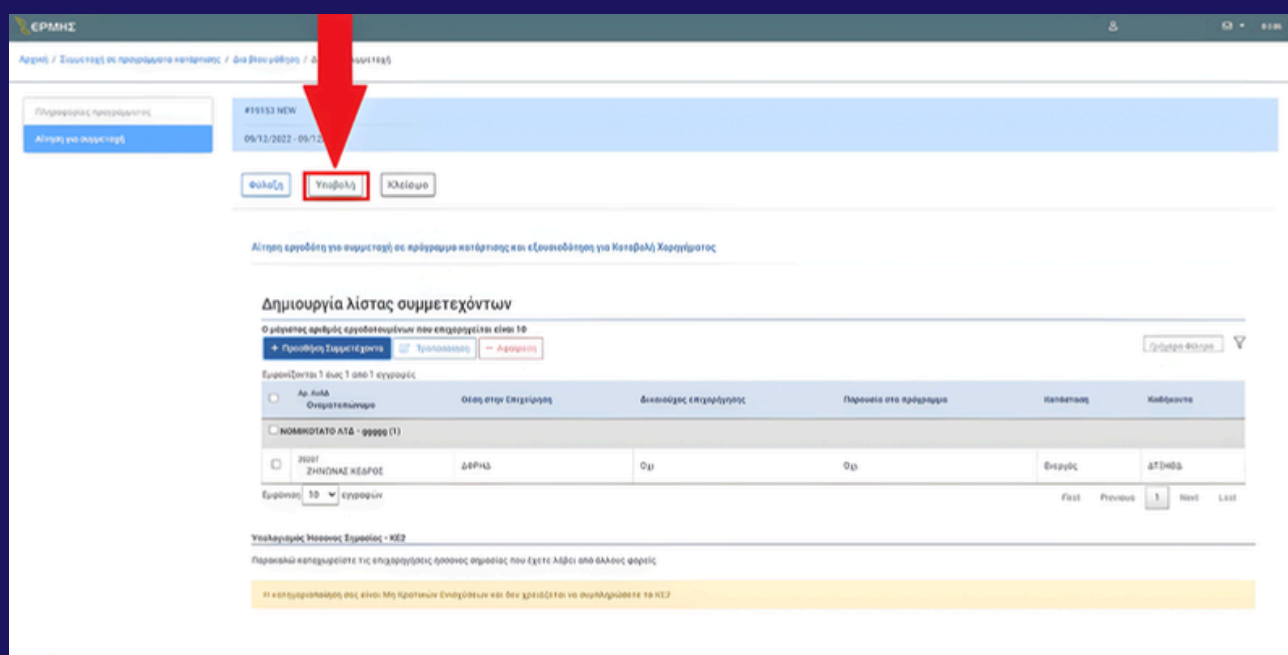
ΕΡΜΗΣ

Αρχική / Συμμετοχή σε προγράμματα κατάρτισης / Δια βίου μάθηση / Α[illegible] συμμετοχή

Πληροφορίες προγράμματος
Αίτηση για συμμετοχή

#19153 NEW
09/12/2022 - 09/12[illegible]

Φύλαξη
Υποβολή
Κλείσιμο

Αίτηση εργοδότη για συμμετοχή σε πρόγραμμα κατάρτισης και εξουσιοδότηση για Καταβολή Χορηγήματος

Δημιουργία λίστας συμμετεχόντων

Ο μέγιστος αριθμός εργοδοτουμένων που επιχορηγείται είναι 10

+ Προσθήκη Συμμετέχοντα
Τροποποίηση
− Αφαίρεση

Γρήγορο Φίλτρο

Εμφανίζονται 1 έως 1 από 1 εγγραφές

| | Αρ. Αυλά Ονοματεπώνυμο | Θέση στην Επιχείρηση | Δικαιούχος επιχορήγησης | Παρουσία στο πρόγραμμα | Κατάσταση | Καθήκοντα |
|---|---|---|---|---|---|---|
| | ΝΟΜΙΚΟΤΑΤΟ ΛΤΔ - ggggg (1) | | | | | |
| | 20207 ΖΗΝΩΝΑΣ ΚΕΔΡΟΣ | ΔΦΡΗΔ | Όχι | Όχι | Ενεργός | ΔΤΣΗΘΔ |

Εμφάνιση 10 εγγραφών

First Previous 1 Next Last

Υπολογισμός Ήσσονος Σημασίας - ΚΕ2

Παρακαλώ καταχωρείστε τις επιχορηγήσεις ήσσονος σημασίας που έχετε λάβει από άλλους φορείς

Η κατηγοριοποίηση σας είναι Μη Κρατικών Ενισχύσεων και δεν χρειάζεται να συμπληρώσετε το ΚΕ2